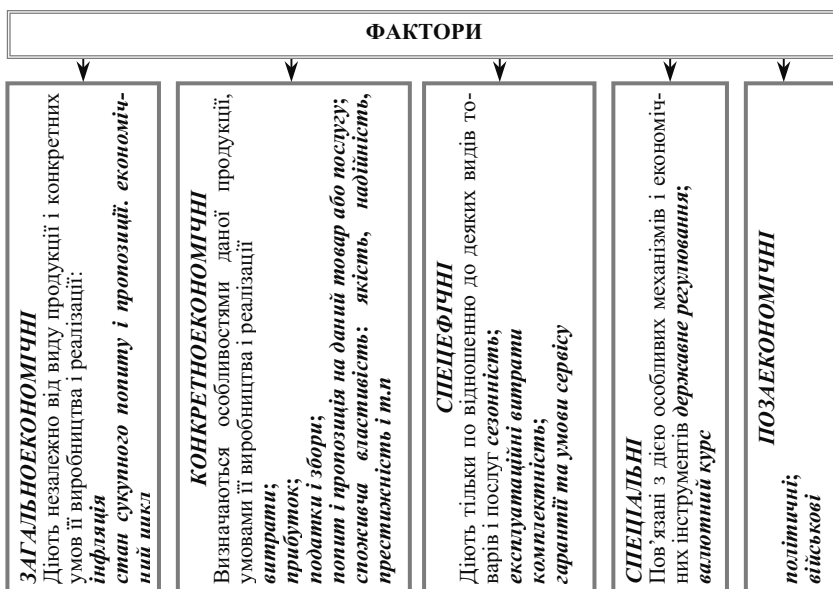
ФАКТОРИ

ЗАГАЛЬНОЕКОНОМІЧНІ
Діють незалежно від виду продукції і конкретних умов її виробництва і реалізації:
інфляція
стан сукупного попиту і пропозиції. економічний цикл

КОНКРЕТНОЕКОНОМІЧНІ
Визначаються особливостями даної продукції, умовами її виробництва і реалізації
витрати;
прибуток;
податки і збори;
попит і пропозиція на даний товар або послугу;
споживча властивість: якість, надійність, престижність і т.п

СПЕЦЕФІЧНІ
Діють тільки по відношенню до деяких видів товарів і послуг сезонність;
експлуатаційні витрати
комплектність;
гарантії та умови сервісу

СПЕЦІАЛЬНІ
Пов'язані з дією особливих механізмів і економічних інструментів державне регулювання;
валютний курс

ПОЗАЕКОНОМІЧНІ
політичні;
військові